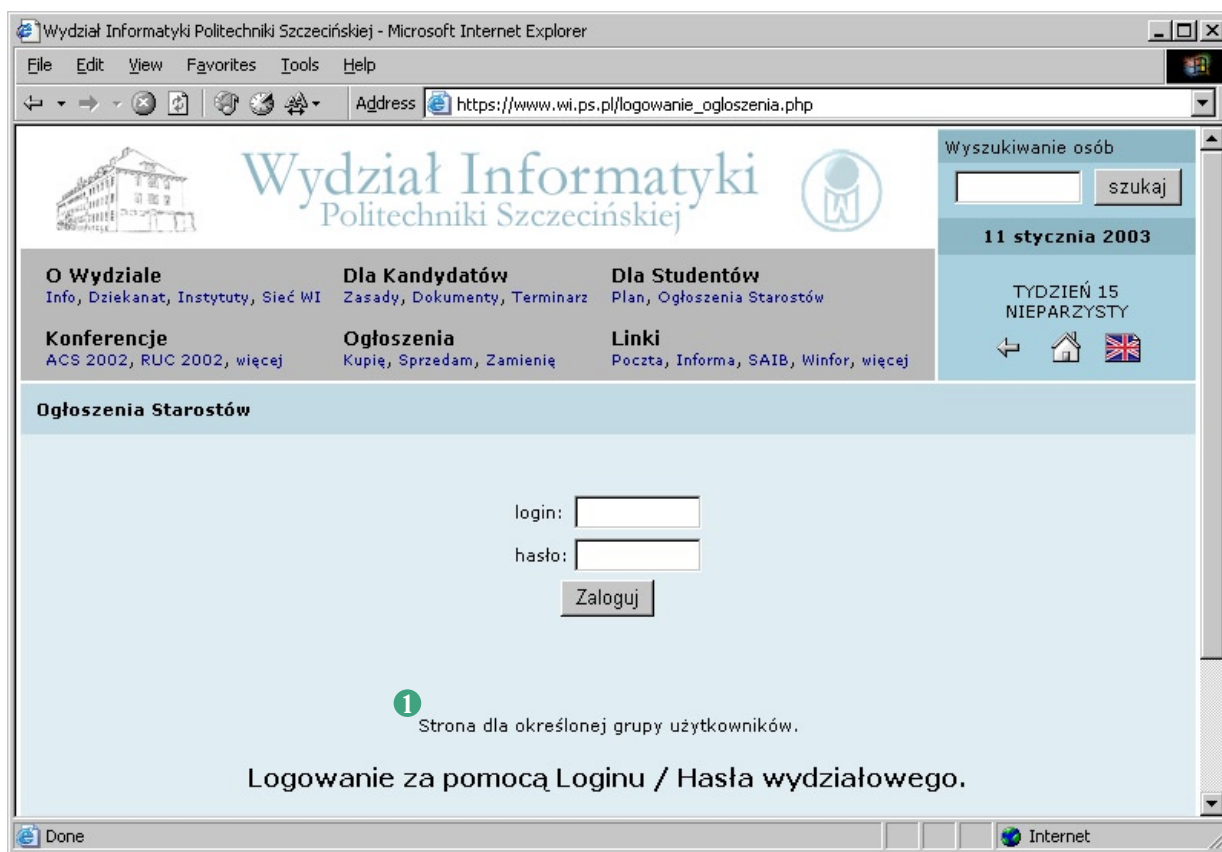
Wydział Informatyki Politechniki Szczecińskiej - Microsoft Internet Explorer

File Edit View Favorites Tools Help

Address https://www.wi.ps.pl/logowanie_ogloszenia.php

Wydział Informatyki
Politechniki Szczecińskiej

Wyszukiwanie osób
szukaj
11 stycznia 2003

O Wydziale
Info, Dziekanat, Instytuty, Sieć WI

Dla Kandydatów
Zasady, Dokumenty, Terminarz

Dla Studentów
Plan, Ogłoszenia Starostów

Konferencje
ACS 2002, RUC 2002, więcej

Ogłoszenia
Kupię, Sprzedam, Zamienię

Linki
Poczta, Informa, SAIB, Winfor, więcej

TYDZIEŃ 15
NIEPARZYSTY

Ogłoszenia Starostów

login:
hasło:
Zaloguj

1
Strona dla określonej grupy użytkowników.

Logowanie za pomocą Loginu / Hasła wydziałowego.

Done
Internet